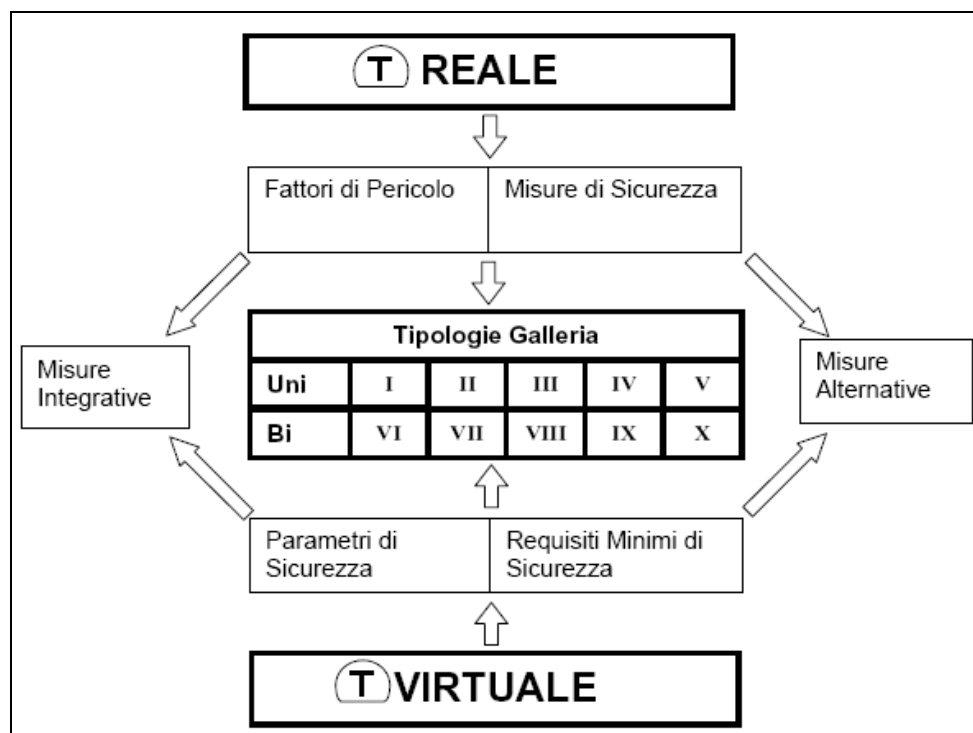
T REALE

| Fattori di Pericolo | Misure di Sicurezza |
|---|---|

Misure Integrative

| Tipologie Galleria | | | | | |
|---|---|---|---|---|---|
| Uni | I | II | III | IV | V |
| Bi | VI | VII | VIII | IX | X |

Misure Alternative

| Parametri di Sicurezza | Requisiti Minimi di Sicurezza |
|---|---|

T VIRTUALE